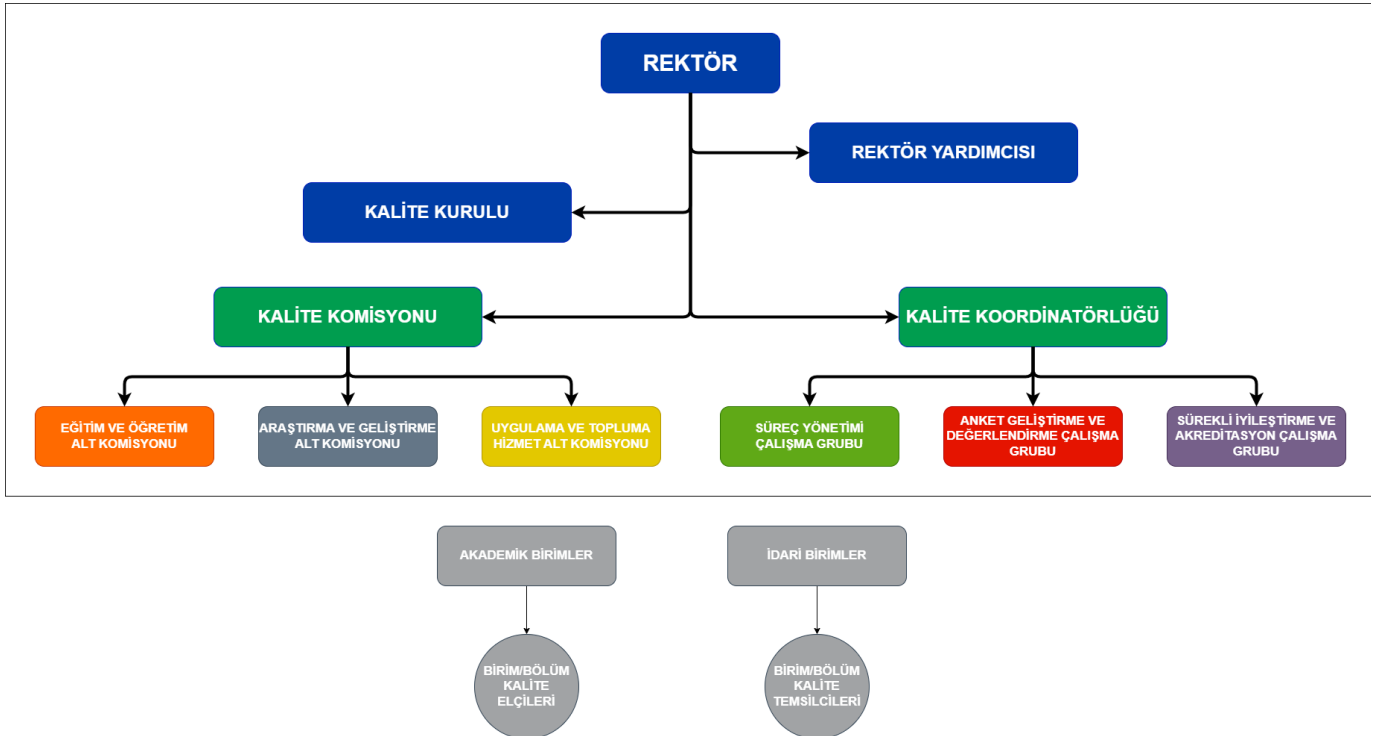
REKTÖR

REKTÖR YARDIMCISI

KALİTE KURULU

KALİTE KOMİSYONU

KALİTE KOORDİNATÖRLÜĞÜ

EĞİTİM VE ÖĞRETİM ALT KOMİSYONU

ARAŞTIRMA VE GELİŞTİRME ALT KOMİSYONU

UYGULAMA VE TOPLUMA HİZMET ALT KOMİSYONU

SÜREÇ YÖNETİMİ ÇALIŞMA GRUBU

ANKET GELİŞTİRME VE DEĞERLENDİRME ÇALIŞMA GRUBU

SÜREKLİ İYİLEŞTİRME VE AKREDİTASYON ÇALIŞMA GRUBU

AKADEMİK BİRİMLER

İDARİ BİRİMLER

BİRİM/BÖLÜM KALİTE ELÇİLERİ

BİRİM/BÖLÜM KALİTE TEMSİLCİLERİ